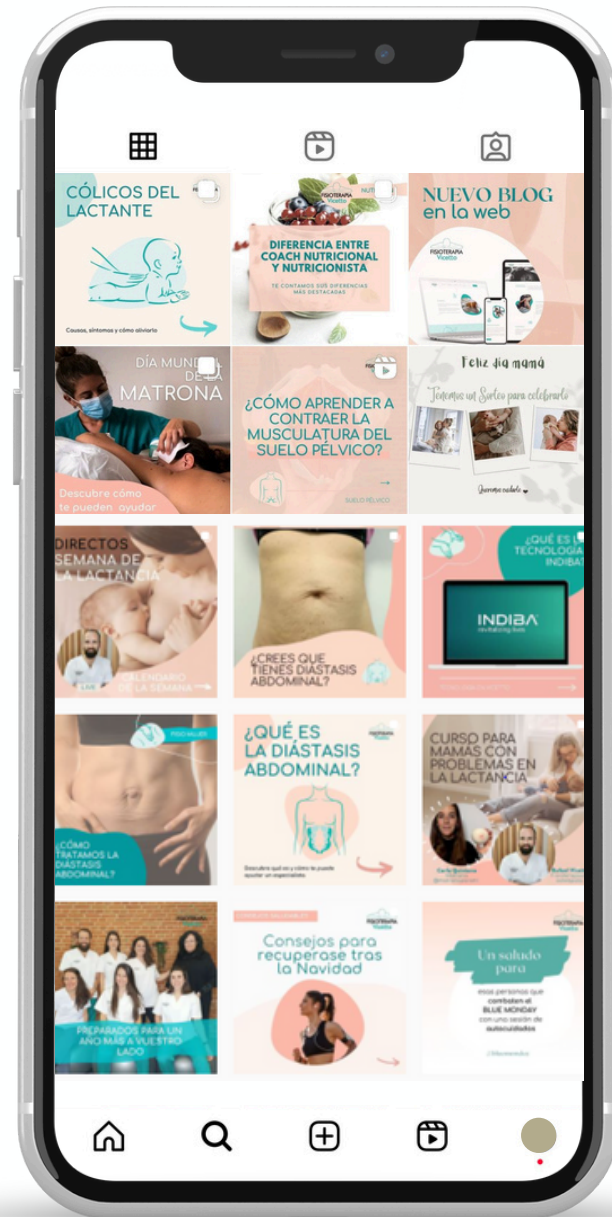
CÓLICOS DEL LACTANTE

Causas, síntomas y cómo aliviarlo

FISIOTERAPIA Vicetto

DIFERENCIA ENTRE COACH NUTRICIONAL Y NUTRICIONISTA

TE CONTAMOS SUS DIFERENCIAS MÁS DESTACADAS

NUEVO BLOG en la web

FISIOTERAPIA Vicetto

DÍA MUNDIAL DE LA MATRONA

Descubre cómo te pueden ayudar

¿CÓMO APRENDER A CONTRAER LA MUSCULATURA DEL SUELO PÉLVICO?

SUELO PÉLVICO

Feliz día mamá

Tenemos un Sorteo para celebrarlo

Queremos cuidarte

DIRECTOS SEMANA DE LA LACTANCIA

CALENDARIO DE LA SEMANA

¿CREES QUE TIENES DIÁSTASIS ABDOMINAL?

¿QUÉ ES TECNOLOGÍA INDIBA?

INDIBA

¿CÓMO TRATAMOS LA DIÁSTASIS ABDOMINAL?

FISIOTERAPIA

¿QUÉ ES LA DIÁSTASIS ABDOMINAL?

Descubre qué es y cómo te puede ayudar un especialista

CURSO PARA MAMÁS CON PROBLEMAS EN LA LACTANCIA

FISIOTERAPIA Vicetto

PREPARADOS PARA UN AÑO MÁS A VUESTRO LADO

FISIOTERAPIA Vicetto

Consejos para recuperarse tras la Navidad

Un saludo para

esas personas que combaten el BLUE MONDAY con una sesión de autocuidados